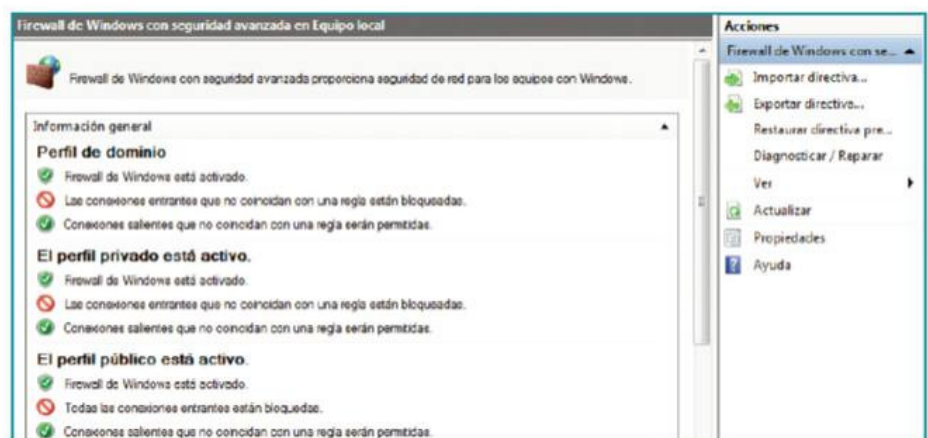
Firewall de Windows con seguridad avanzada en Equipo local

Firewall de Windows con seguridad avanzada proporciona seguridad de red para los equipos con Windows.

Información general

Perfil de dominio

Firewall de Windows está activado.

Las conexiones entrantes que no coincidan con una regla están bloqueadas.

Conexiones salientes que no coincidan con una regla serán permitidas.

El perfil privado está activo.

Firewall de Windows está activado.

Las conexiones entrantes que no coincidan con una regla están bloqueadas.

Conexiones salientes que no coincidan con una regla serán permitidas.

El perfil público está activo.

Firewall de Windows está activado.

Todas las conexiones entrantes están bloqueadas.

Conexiones salientes que no coincidan con una regla serán permitidas.

Acciones

Firewall de Windows con se...

Importar directiva...

Exportar directiva...

Restaurar directiva pre...

Diagnosticar / Reparar

Ver

Actualizar

Propiedades

Ayuda